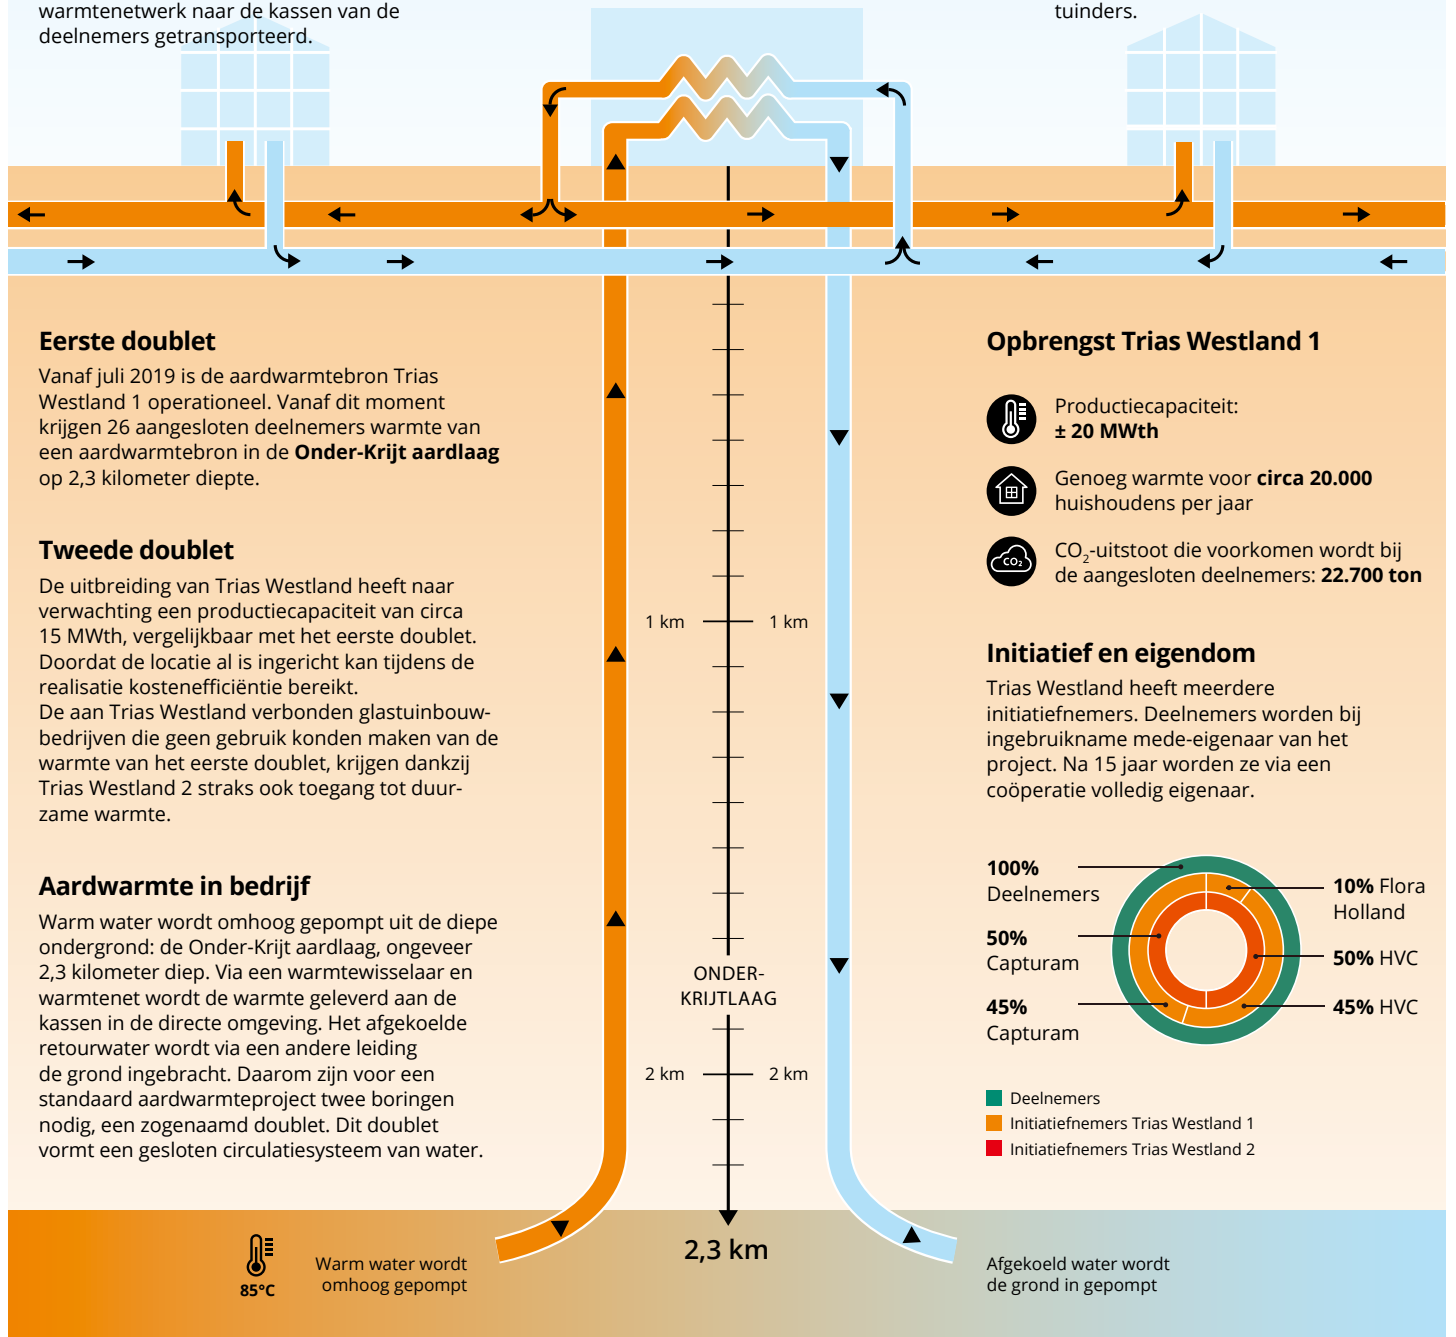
warmtenetwerk naar de kassen van de deelnemers getransporteerd.

tuinders.

Eerste doublet

Vanaf juli 2019 is de aardwarmtebron Trias Westland 1 operationeel. Vanaf dit moment krijgen 26 aangesloten deelnemers warmte van een aardwarmtebron in de **Onder-Krijt aardlaag** op 2,3 kilometer diepte.

Tweede doublet

De uitbreiding van Trias Westland heeft naar verwachting een productiecapaciteit van circa 15 MWth, vergelijkbaar met het eerste doublet. Doordat de locatie al is ingericht kan tijdens de realisatie kostenefficiëntie bereikt.
De aan Trias Westland verbonden glastuinbouwbedrijven die geen gebruik konden maken van de warmte van het eerste doublet, krijgen dankzij Trias Westland 2 straks ook toegang tot duurzame warmte.

Aardwarmte in bedrijf

Warm water wordt omhoog gepompt uit de diepe ondergrond: de Onder-Krijt aardlaag, ongeveer 2,3 kilometer diep. Via een warmtewisselaar en warmtenet wordt de warmte geleverd aan de kassen in de directe omgeving. Het afgekoelde retourwater wordt via een andere leiding de grond ingebracht. Daarom zijn voor een standaard aardwarmteproject twee boringen nodig, een zogenaamd doublet. Dit doublet vormt een gesloten circulatiesysteem van water.

1 km 1 km

ONDER-KRIJTLAAG

2 km 2 km

2,3 km

85°C

Warm water wordt omhoog gepompt

Afgekoeld water wordt de grond in gepompt

Opbrengst Trias Westland 1

Productiecapaciteit: **± 20 MWth**

Genoeg warmte voor **circa 20.000** huishoudens per jaar

$CO_2$

$CO_2$-uitstoot die voorkomen wordt bij de aangesloten deelnemers: **22.700 ton**

Initiatief en eigendom

Trias Westland heeft meerdere initiatiefnemers. Deelnemers worden bij ingebruikname mede-eigenaar van het project. Na 15 jaar worden ze via een coöperatie volledig eigenaar.

**100%** Deelnemers

**50%** Capturam

**45%** Capturam

**10%** Flora Holland

**50%** HVC

**45%** HVC

Deelnemers
Initiatiefnemers Trias Westland 1
Initiatiefnemers Trias Westland 2